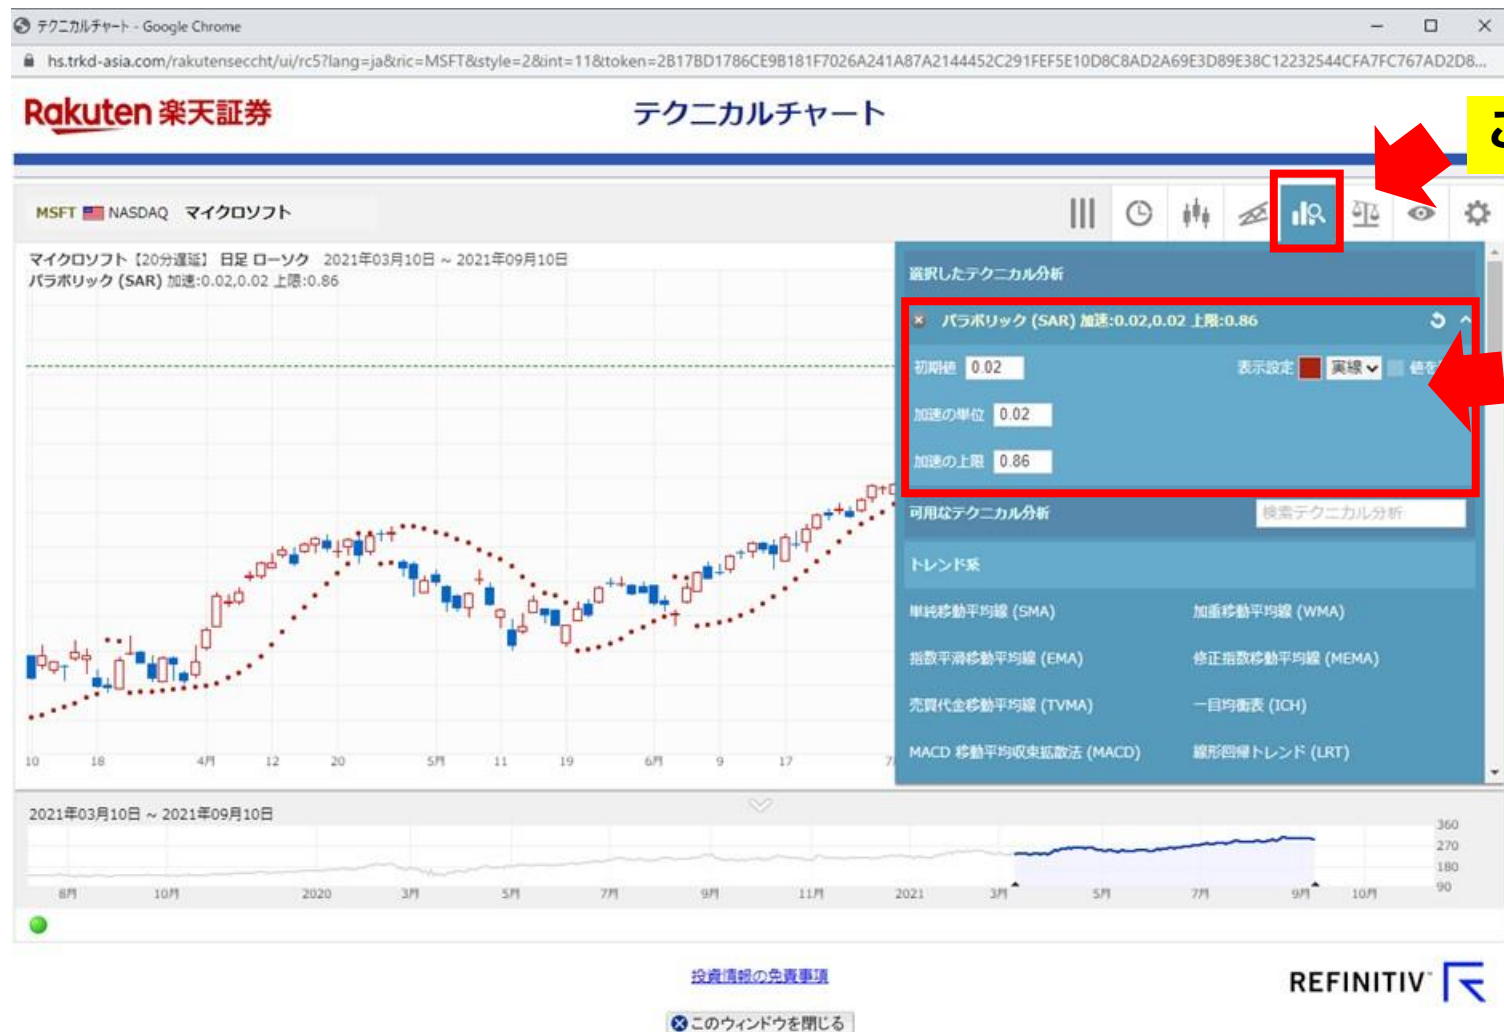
テクニカルチャート - Google Chrome

hs.trkd-asia.com/rakutensecchart/ui/rc5?lang=ja&ric=MSFT&style=2&int=11&token=2B17BD1786CE9B181F7026A241A87A2144452C291FEF5E10D8C8AD2A69E3D89E38C12232544CFA7FC767AD2D8...

Rakuten 楽天証券

テクニカルチャート

MSFT NASDAQ マイクロソフト

マイクロソフト【20分遅延】 日足 ローソク 2021年03月10日 ~ 2021年09月10日
パラボリック (SAR) 加速:0.02,0.02 上限:0.86

10 18 4月 12 20 5月 11 19 6月 9 17 7

選択したテクニカル分析

パラボリック (SAR) 加速:0.02,0.02 上限:0.86

初期値 0.02

表示設定 実線 値

加速の単位 0.02

加速の上限 0.86

可用なテクニカル分析

検索テクニカル分析

トレンド系

単純移動平均線 (SMA)

加重移動平均線 (WMA)

指数平滑移動平均線 (EMA)

修正指数移動平均線 (MEMA)

売買代金移動平均線 (TVMA)

一目均衡表 (ICH)

MACD 移動平均収束拡散法 (MACD)

線形回帰トレンド (LRT)

2021年03月10日 ~ 2021年09月10日

360
270
180
90

8月 10月 2020 3月 5月 7月 9月 11月 2021 3月 5月 7月 9月 10月

投資情報の免責事項

REFINITIV

このウィンドウを閉じる